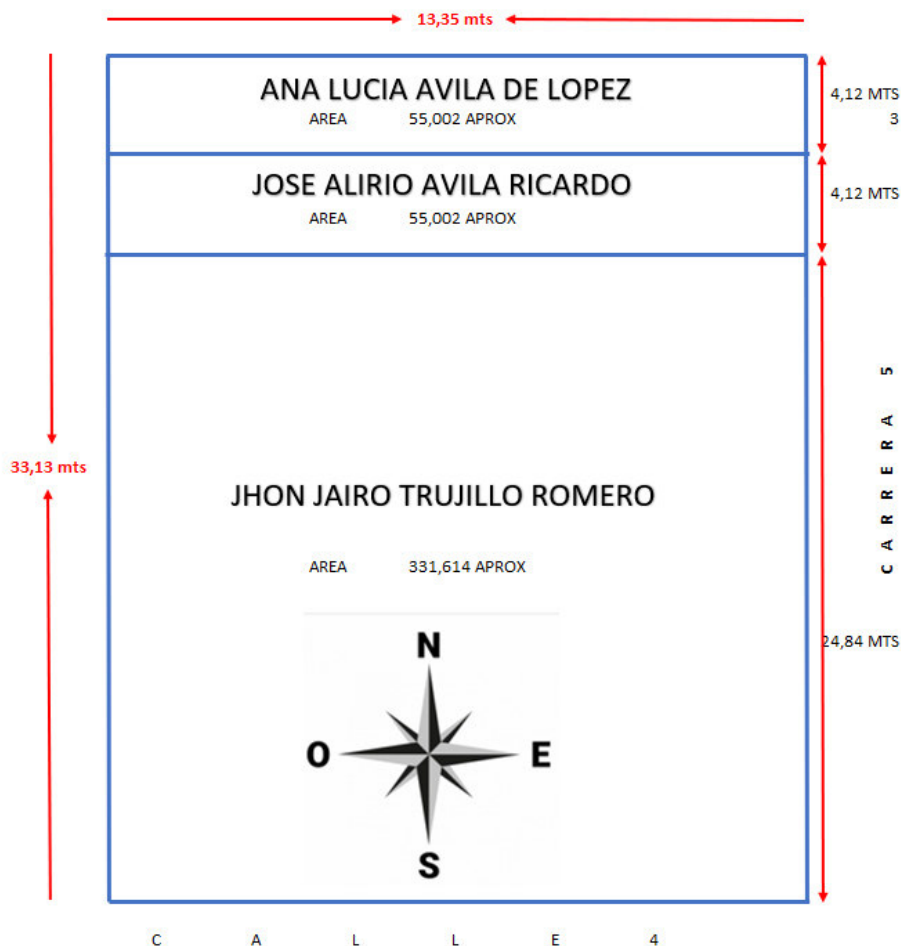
13,35 mts

ANA LUCIA AVILA DE LOPEZ
AREA 55,002 APROX

4,12 MTS
3

JOSE ALIRIO AVILA RICARDO
AREA 55,002 APROX

4,12 MTS

33,13 mts

JHON JAIRO TRUJILLO ROMERO

AREA 331,614 APROX

CARRERA 5

24,84 MTS

N
O
E
S

C A L L E 4